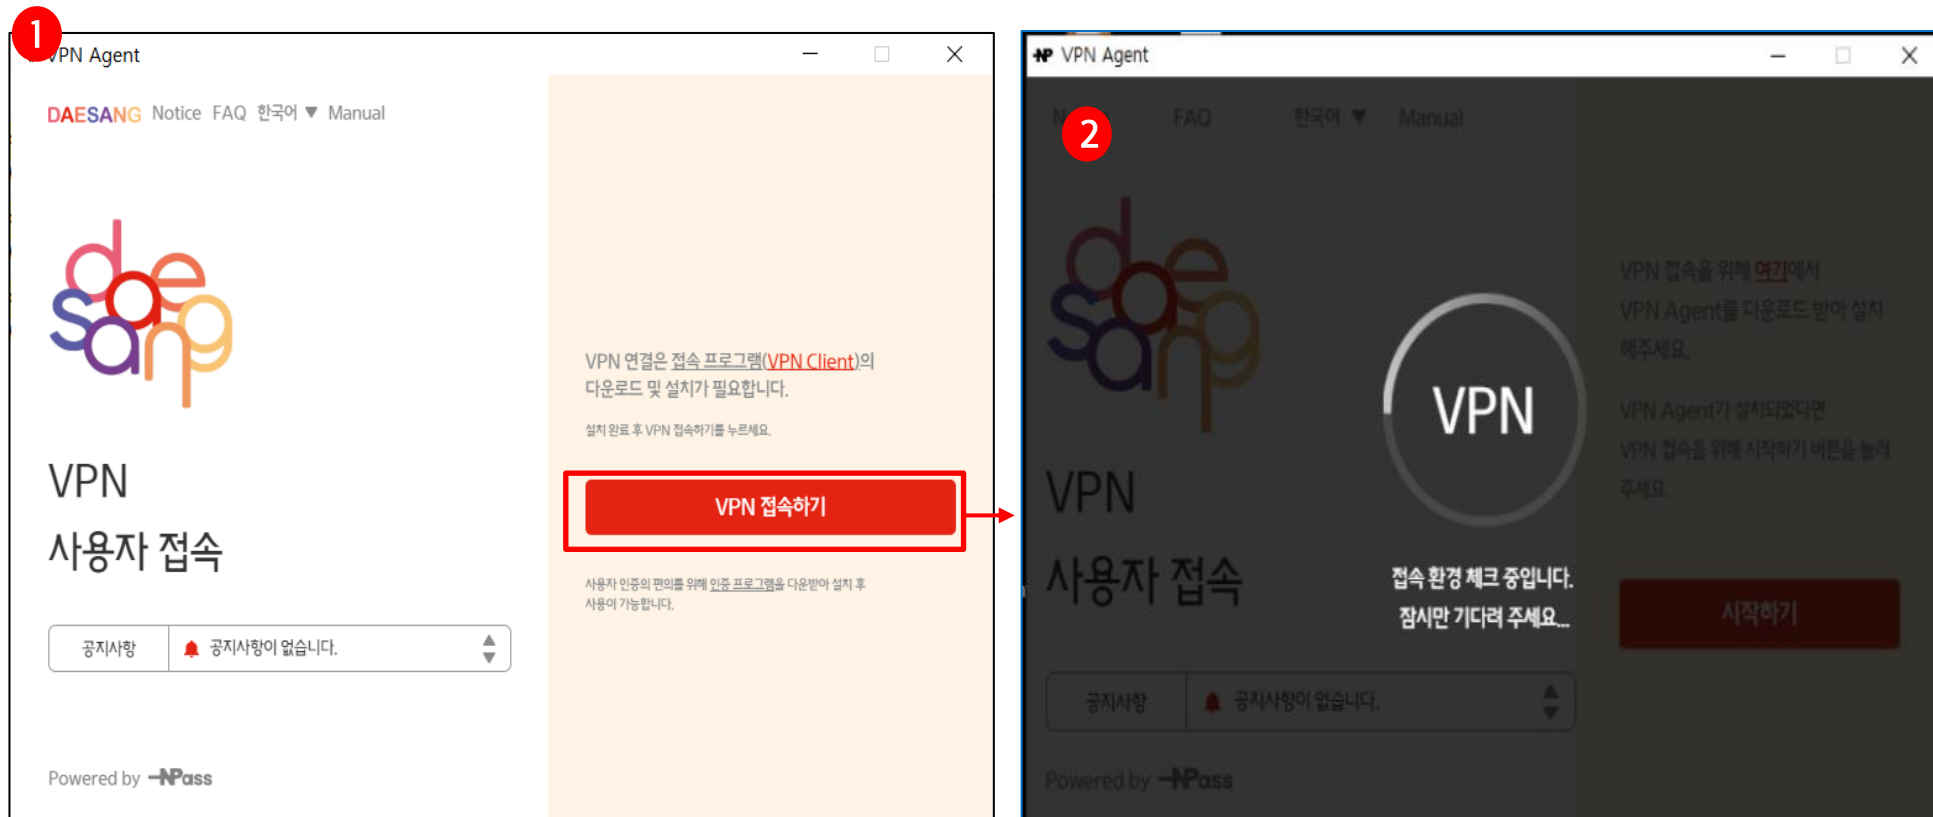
1
VPN Agent

DAESANG Notice FAQ 한국어 ▼ Manual

daesang

VPN
사용자 접속

공지사항 공지사항이 없습니다.

Powered by NPass

VPN 연결은 접속 프로그램(VPN Client)의 다운로드 및 설치가 필요합니다.

설치 완료 후 VPN 접속하기를 누르세요.

VPN 접속하기

사용자 인증의 편의를 위해 인증 프로그램을 다운받아 설치 후 사용이 가능합니다.

2
VPN Agent

N FAQ 한국어 ▼ Manual

daesang

VPN
사용자 접속

VPN

접속 환경 체크 중입니다.
잠시만 기다려 주세요...

VPN 접속을 위해 여기에서 VPN Agent를 다운로드 받아 설치 해주세요.

VPN Agent가 설치되었다면 VPN 접속을 위해 시작하기 버튼을 눌러 주세요.

시작하기

공지사항 공지사항이 없습니다.

Powered by NPass